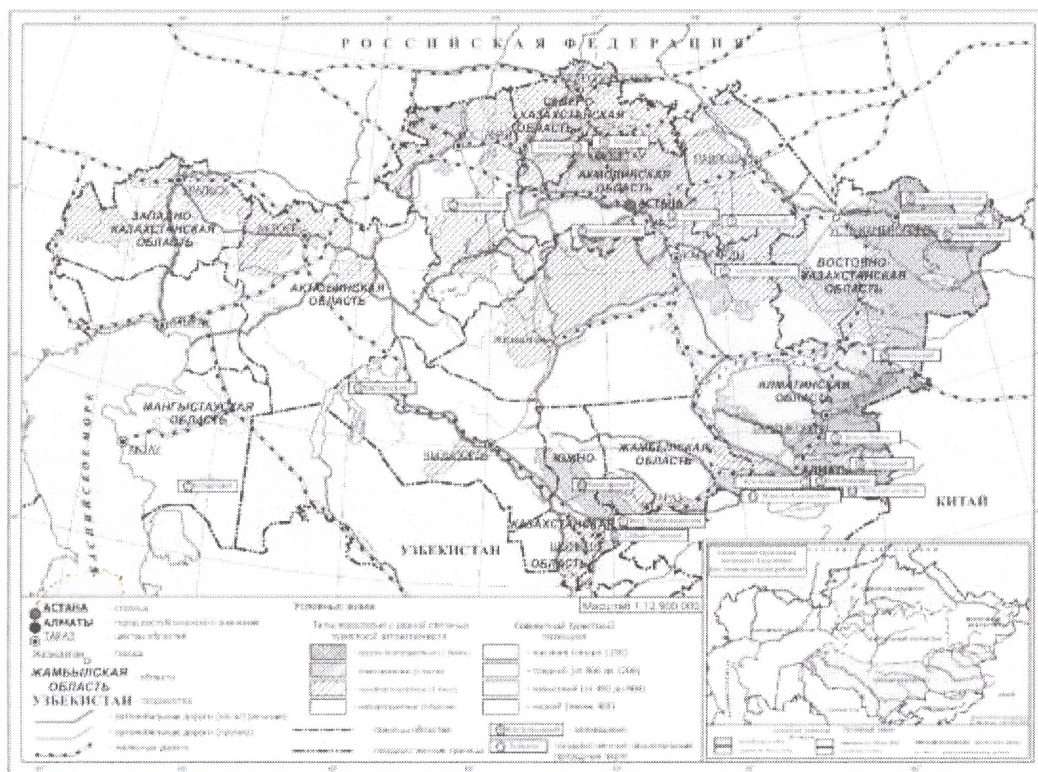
РОССИЙСКАЯ ФЕДЕРАЦИЯ

СЕВЕРО-КАЗАХСТАНСКАЯ ОБЛАСТЬ

АКМОЛИНСКАЯ ОБЛАСТЬ

АСТАНА

ЗАПАДНО-КАЗАХСТАНСКАЯ ОБЛАСТЬ

АКТЮБИНСКАЯ ОБЛАСТЬ

ВОСТОЧНО-КАЗАХСТАНСКАЯ ОБЛАСТЬ

АЛМАТИНСКАЯ ОБЛАСТЬ

МАНГЫСТАУСКАЯ ОБЛАСТЬ

ЮЖНО-КАЗАХСТАНСКАЯ ОБЛАСТЬ

ЖАМБЫЛСКАЯ ОБЛАСТЬ

АЛМАТЫ

КИТАЙ

УЗБЕКИСТАН

КАСПИЙСКОЕ МОРЕ

АСТАНА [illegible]
АЛМАТЫ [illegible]
ТАРАЗ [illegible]
Жезказган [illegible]
ЖАМБЫЛСКАЯ ОБЛАСТЬ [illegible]
УЗБЕКИСТАН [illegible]

Условные знаки

Масштаб 1:12 000 000

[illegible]